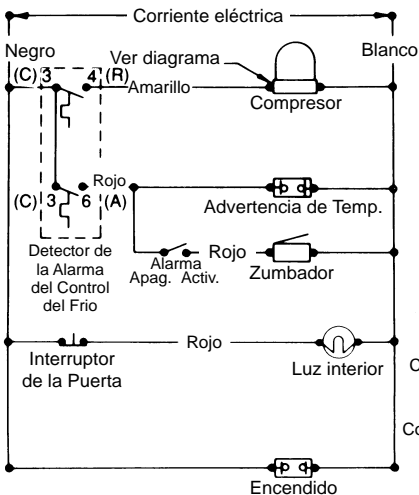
Corriente eléctrica

Negro

Blanco

Ver diagrama

(C) 3

4 (R)

Amarillo

Compresor

Rojo

(C) 3

6 (A)

Advertencia de Temp.

Detector de la Alarma del Control del Frio

Alarma

Apag. Activ.

Rojo

Zumbador

Rojo

Interruptor de la Puerta

Luz interior

C

Co

Encendido